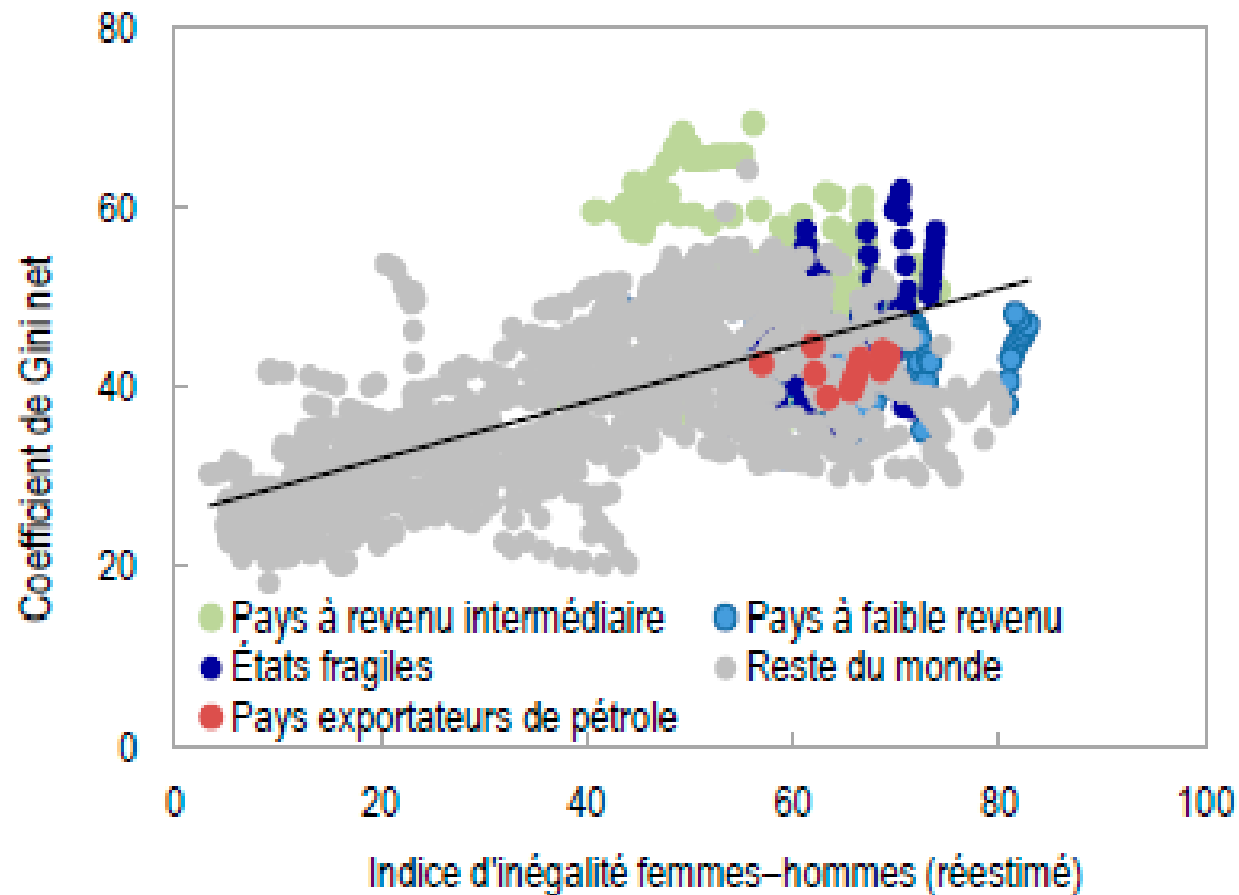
80
60
40
20
0

Coefficient de Gini net

Pays à revenu intermédiaire
Pays à faible revenu
États fragiles
Reste du monde
Pays exportateurs de pétrole

0
20
40
60
80
100

Indice d'inégalité femmes–hommes (réestimé)